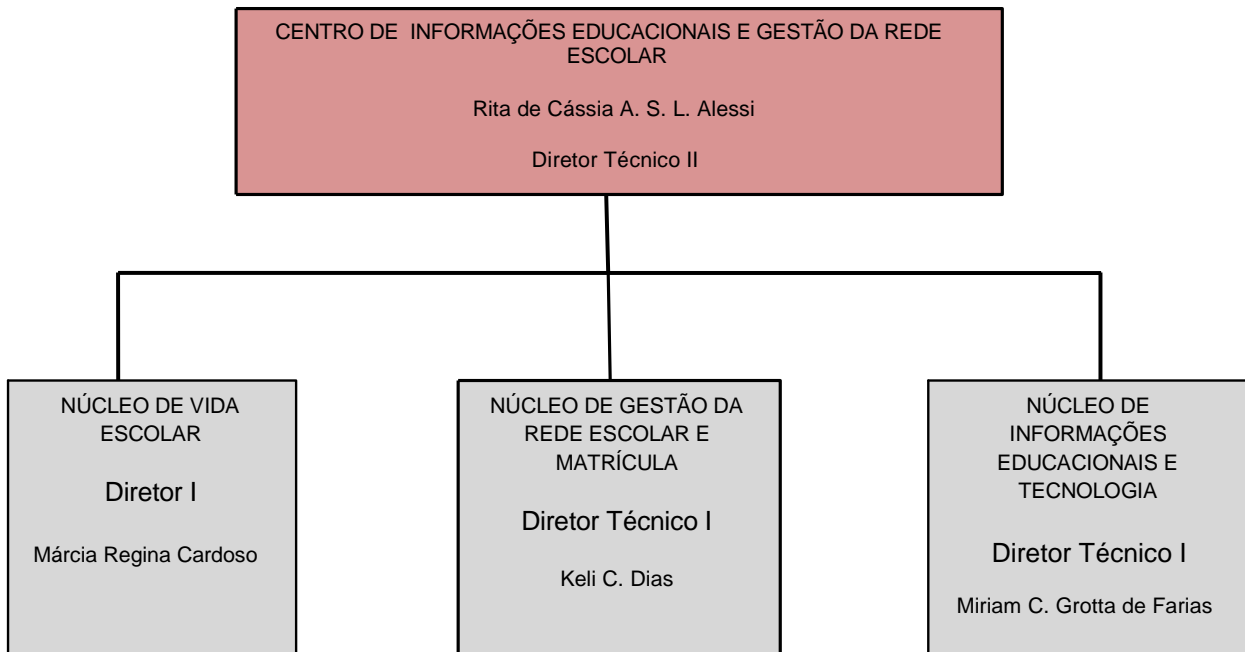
CENTRO DE INFORMAÇÕES EDUCACIONAIS E GESTÃO DA REDE ESCOLAR

Rita de Cássia A. S. L. Alessi

Diretor Técnico II

NÚCLEO DE VIDA ESCOLAR

Diretor I

Márcia Regina Cardoso

NÚCLEO DE GESTÃO DA REDE ESCOLAR E MATRÍCULA

Diretor Técnico I

Keli C. Dias

NÚCLEO DE INFORMAÇÕES EDUCACIONAIS E TECNOLOGIA

Diretor Técnico I

Miriam C. Grotta de Farias